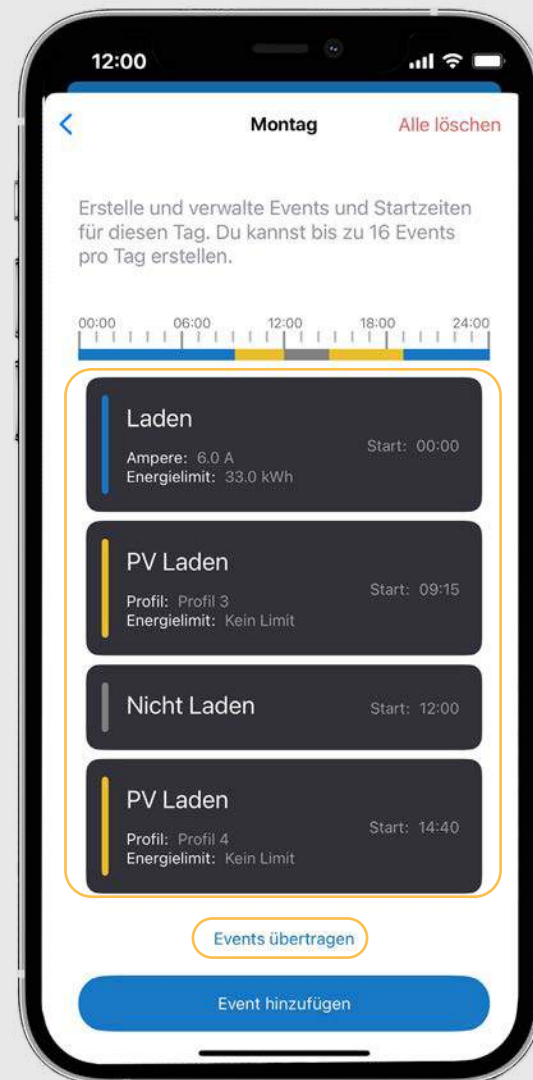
12:00

<

Montag

Alle löschen

Erstelle und verwalte Events und Startzeiten für diesen Tag. Du kannst bis zu 16 Events pro Tag erstellen.

00:00 06:00 12:00 18:00 24:00

Laden
Ampere: 6.0 A
Energielimit: 33.0 kWh
Start: 00:00

PV Laden
Profil: Profil 3
Energielimit: Kein Limit
Start: 09:15

Nicht Laden
Start: 12:00

PV Laden
Profil: Profil 4
Energielimit: Kein Limit
Start: 14:40

Events übertragen

Event hinzufügen